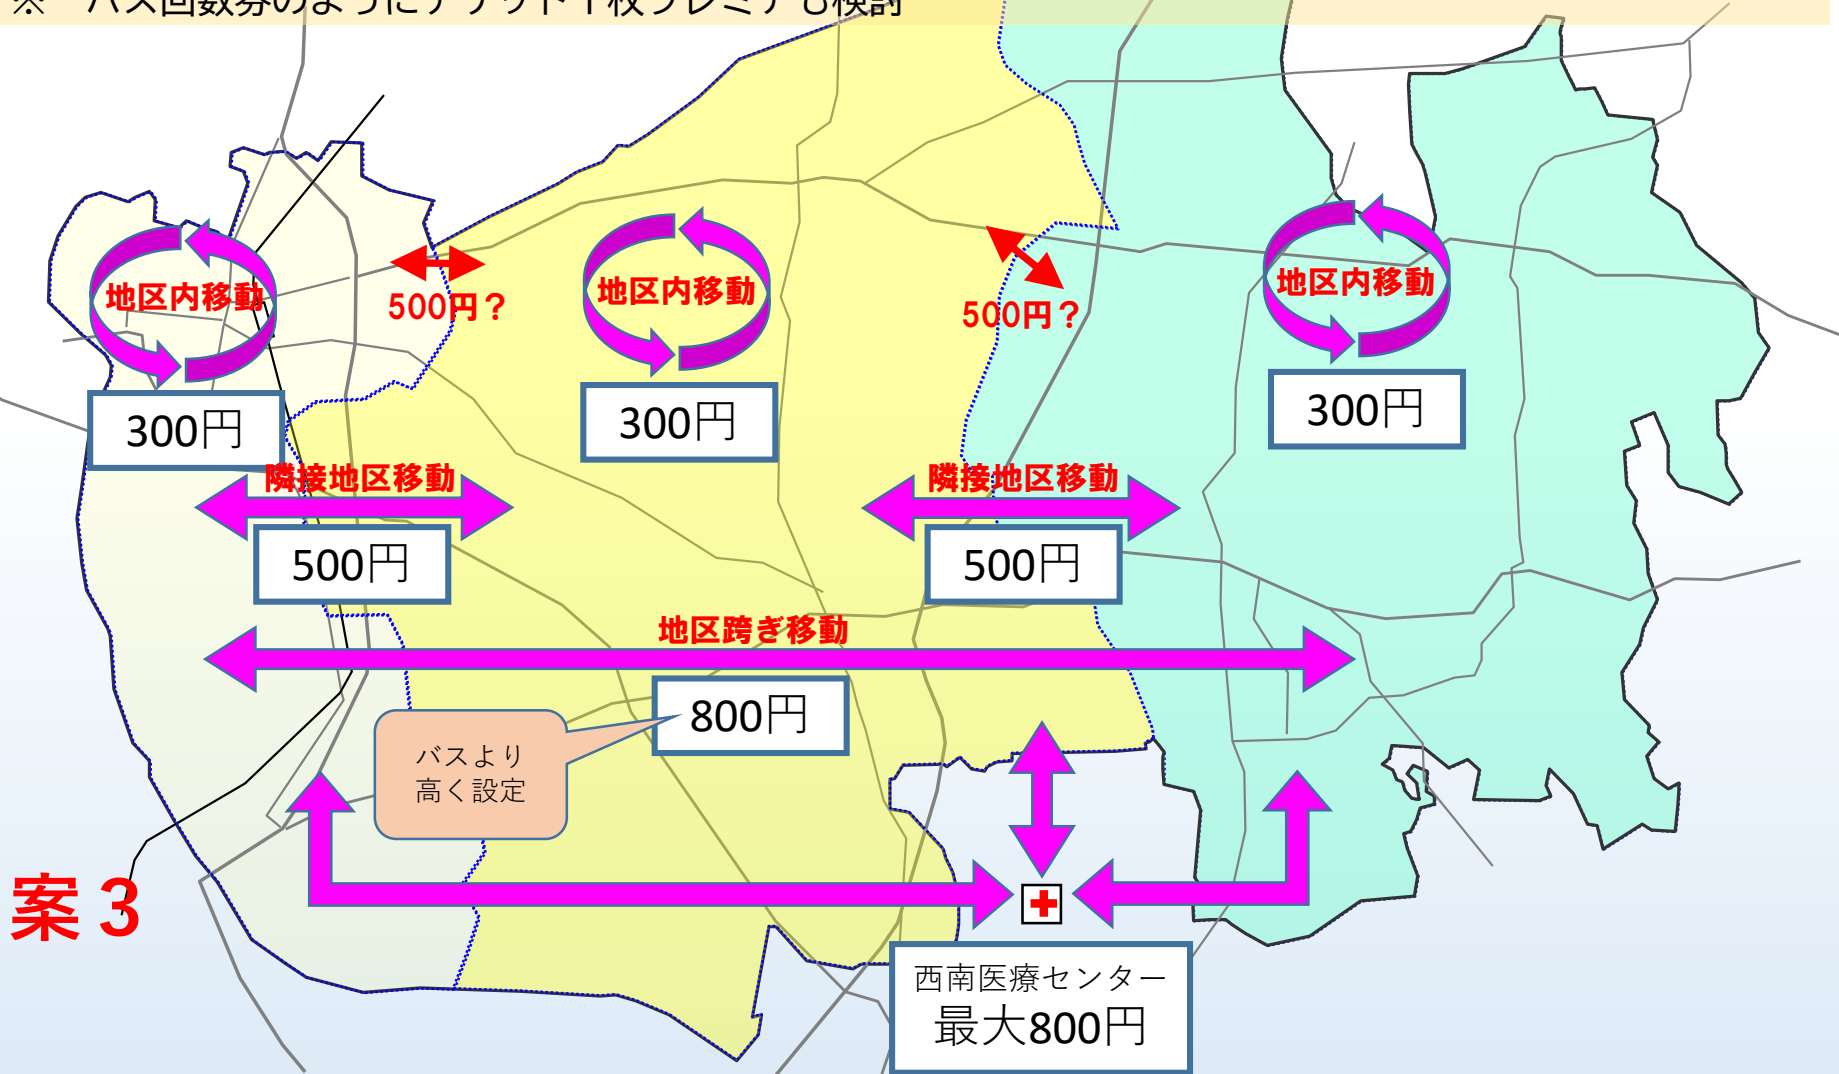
※ バス回数券のようにチケット1枚プレミアも検討

地区内移動

500円？

地区内移動

500円？

地区内移動

300円

300円

300円

隣接地区移動

隣接地区移動

500円

500円

地区跨ぎ移動

800円

バスより高く設定

案３

西南医療センター
最大800円